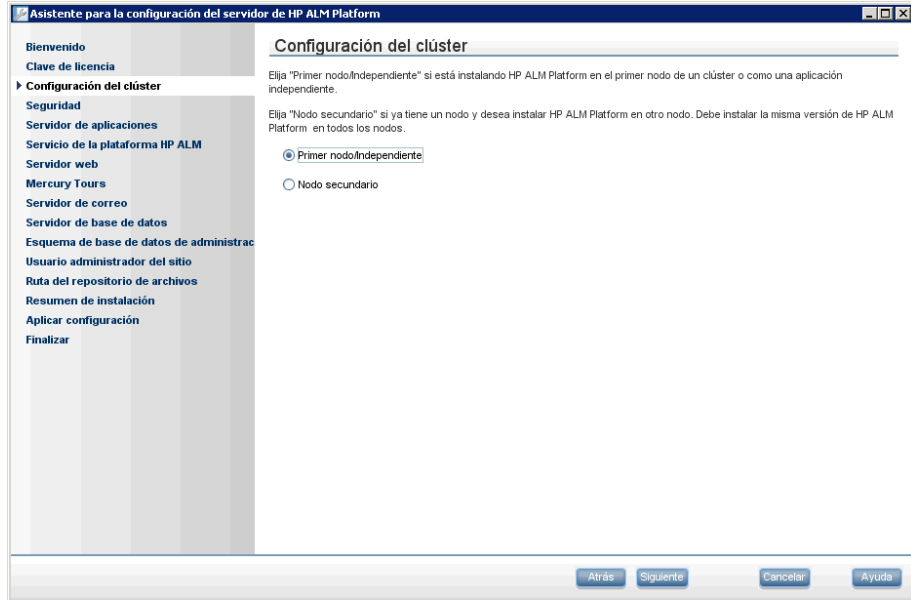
Asistente para la configuración del servidor de HP ALM Platform

Bienvenido
Clave de licencia
Configuración del clúster
Seguridad
Servidor de aplicaciones
Servicio de la plataforma HP ALM
Servidor web
Mercury Tours
Servidor de correo
Servidor de base de datos
Esquema de base de datos de administrac
Usuario administrador del sitio
Ruta del repositorio de archivos
Resumen de instalación
Aplicar configuración
Finalizar

Configuración del clúster

Elija "Primer nodo/Independiente" si está instalando HP ALM Platform en el primer nodo de un clúster o como una aplicación independiente.

Elija "Nodo secundario" si ya tiene un nodo y desea instalar HP ALM Platform en otro nodo. Debe instalar la misma versión de HP ALM Platform en todos los nodos.

Primer nodo/Independiente

Nodo secundario

Atrás Siguiente Cancelar Ayuda